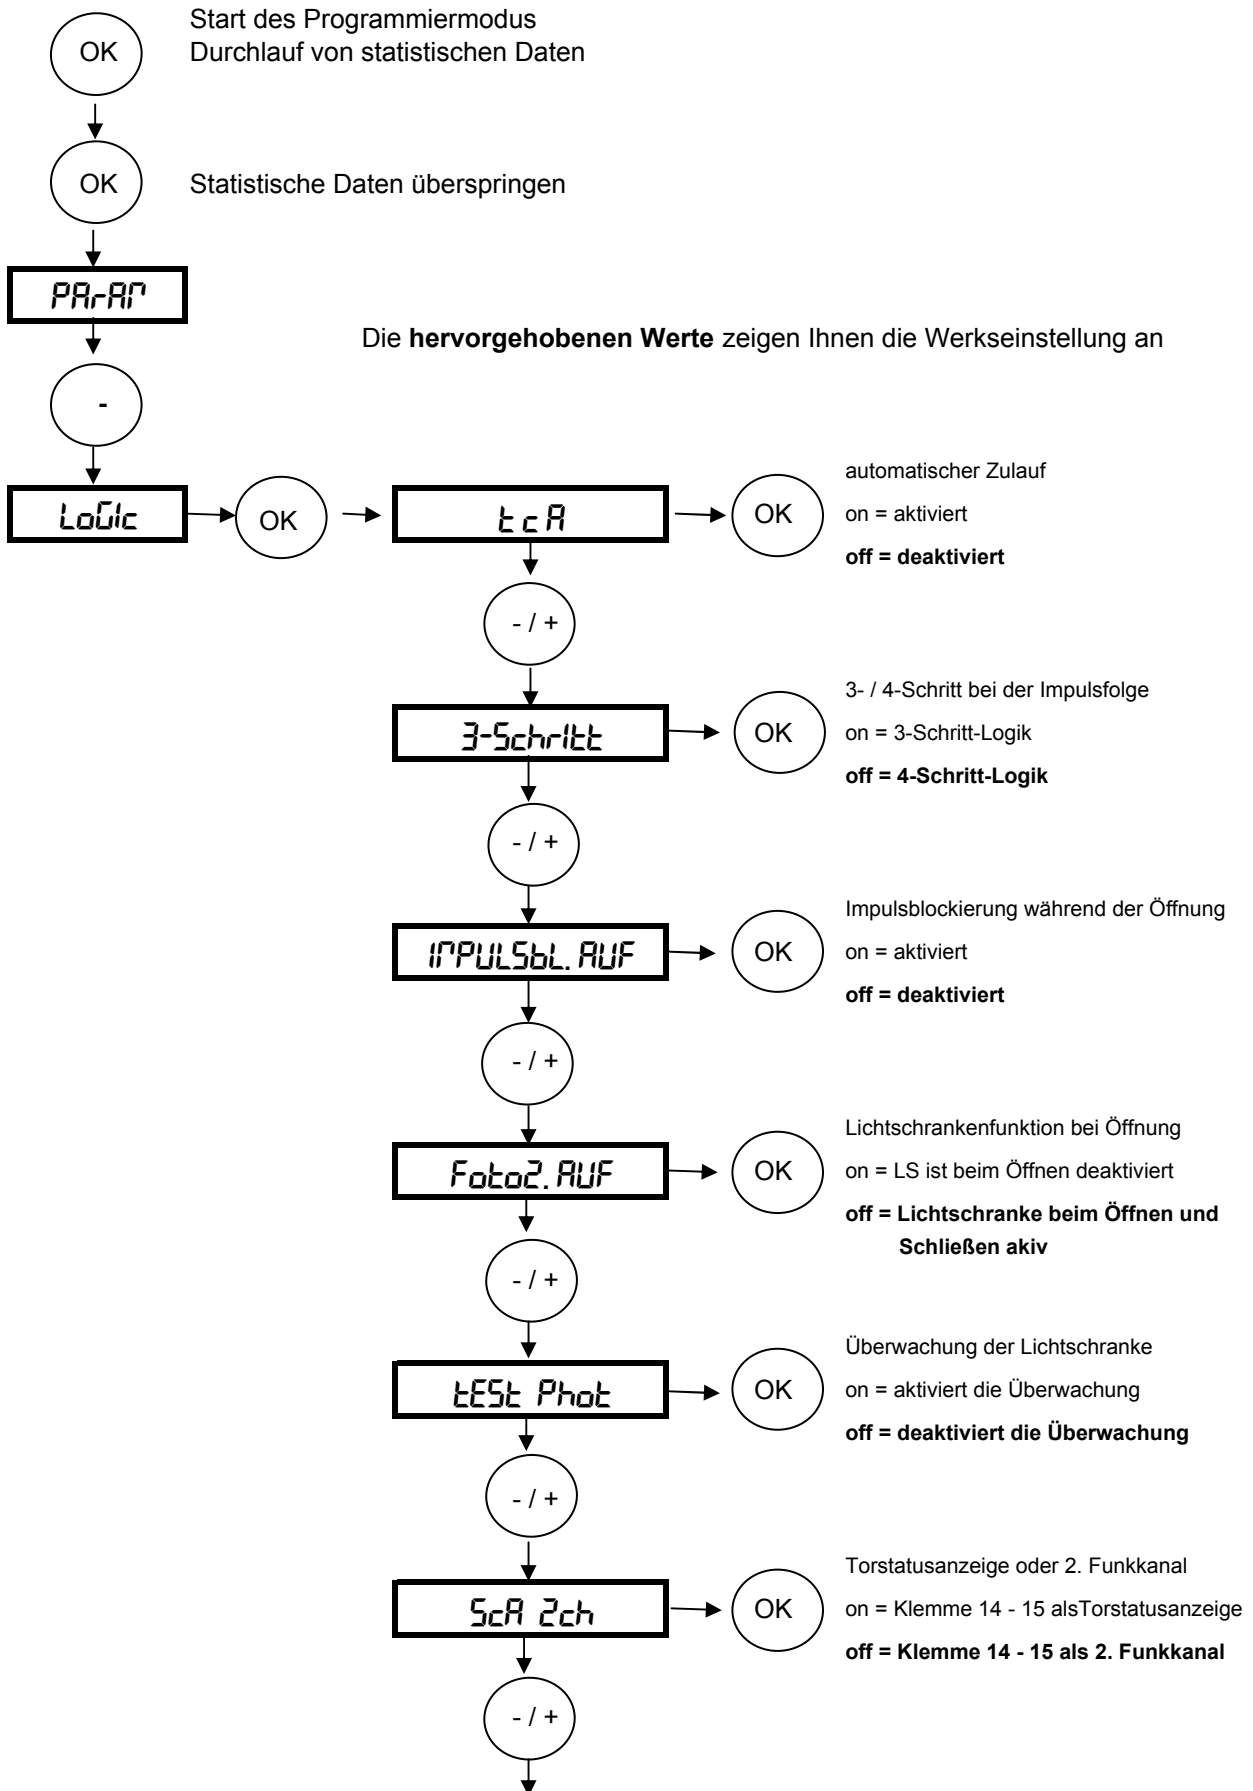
OK

Start des Programmiermodus
Durchlauf von statistischen Daten

OK

Statistische Daten überspringen

PArAM

Die **hervorgehobenen Werte** zeigen Ihnen die Werkseinstellung an

-

LoGIc

OK

tcA

OK

automatischer Zulauf
on = aktiviert
**off = deaktiviert**

- / +

3-Schritt

OK

3- / 4-Schritt bei der Impulsfolge
on = 3-Schritt-Logik
**off = 4-Schritt-Logik**

- / +

IMPULSbL. AUF

OK

Impulsblockierung während der Öffnung
on = aktiviert
**off = deaktiviert**

- / +

Foto2. AUF

OK

Lichtschrankenfunktion bei Öffnung
on = LS ist beim Öffnen deaktiviert
**off = Lichtschranke beim Öffnen und Schließen akiv**

- / +

tESt Phot

OK

Überwachung der Lichtschranke
on = aktiviert die Überwachung
**off = deaktiviert die Überwachung**

- / +

ScA 2ch

OK

Torstatusanzeige oder 2. Funkkanal
on = Klemme 14 - 15 alsTorstatusanzeige
**off = Klemme 14 - 15 als 2. Funkkanal**

- / +